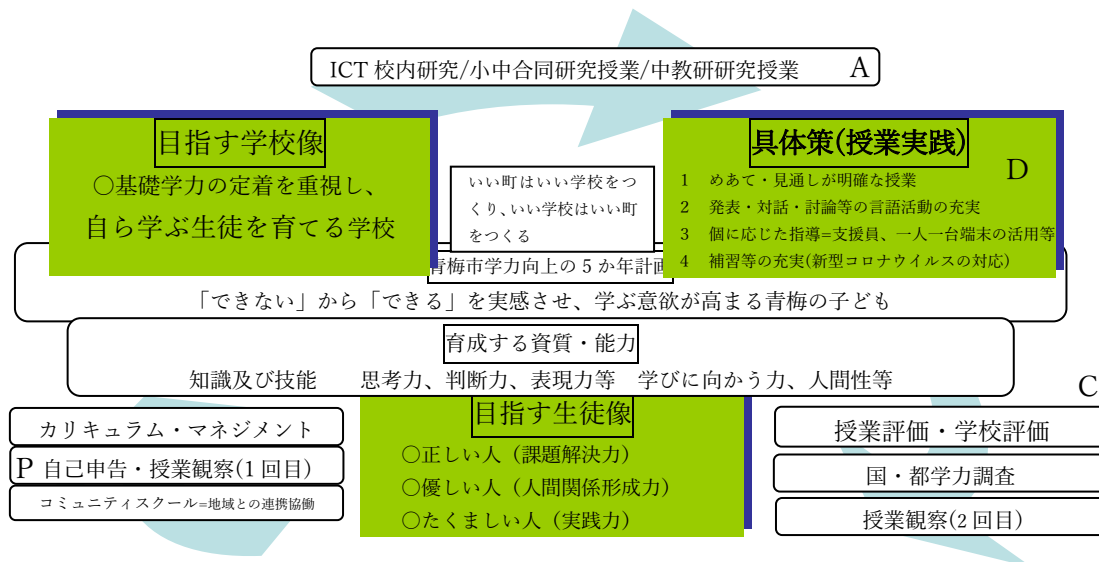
ICT 校内研究/小中合同研究授業/中教研研究授業　A

目指す学校像
○基礎学力の定着を重視し、
自ら学ぶ生徒を育てる学校

いい町はいい学校をつくり、いい学校はいい町をつくる

具体策(授業実践)
D
1　めあて・見通しが明確な授業
2　発表・対話・討論等の言語活動の充実
3　個に応じた指導=支援員、一人一台端末の活用等
4　補習等の充実(新型コロナウイルスの対応)

青梅市学力向上の５か年計画
「できない」から「できる」を実感させ、学ぶ意欲が高まる青梅の子ども

育成する資質・能力
知識及び技能　思考力、判断力、表現力等　学びに向かう力、人間性等

C

カリキュラム・マネジメント
P 自己申告・授業観察(1 回目)
コミュニティスクール=地域との連携協働

目指す生徒像
○正しい人（課題解決力）
○優しい人（人間関係形成力）
○たくましい人（実践力）

授業評価・学校評価
国・都学力調査
授業観察(2 回目)